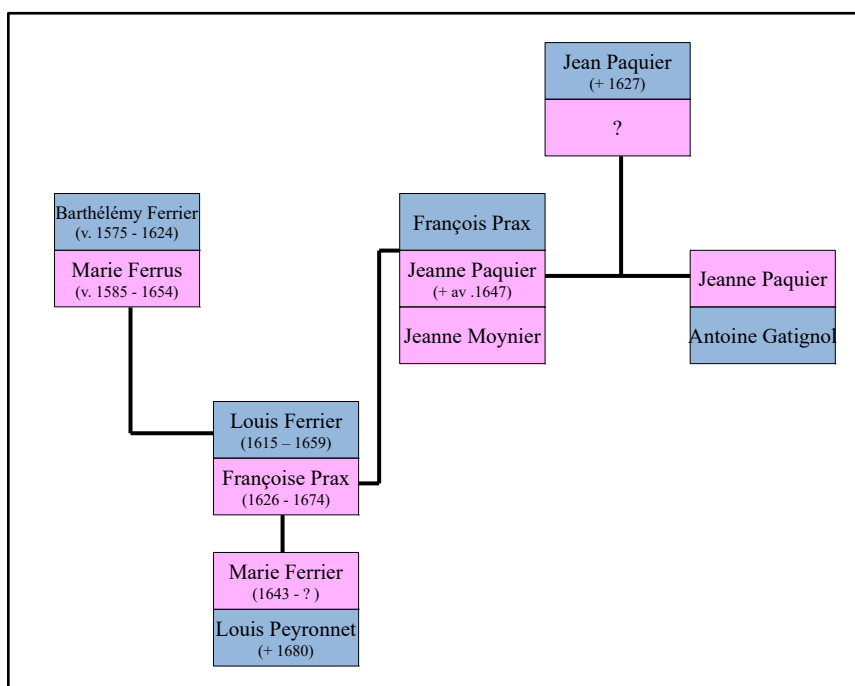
Jean Paquier
(+ 1627)

?

Barthélémy Ferrier
(v. 1575 - 1624)

Marie Ferrus
(v. 1585 - 1654)

François Prax

Jeanne Paquier
(+ av .1647)

Jeanne Moynier

Jeanne Paquier

Antoine Gatignol

Louis Ferrier
(1615 – 1659)

Françoise Prax
(1626 - 1674)

Marie Ferrier
(1643 - ? )

Louis Peyronnet
(+ 1680)